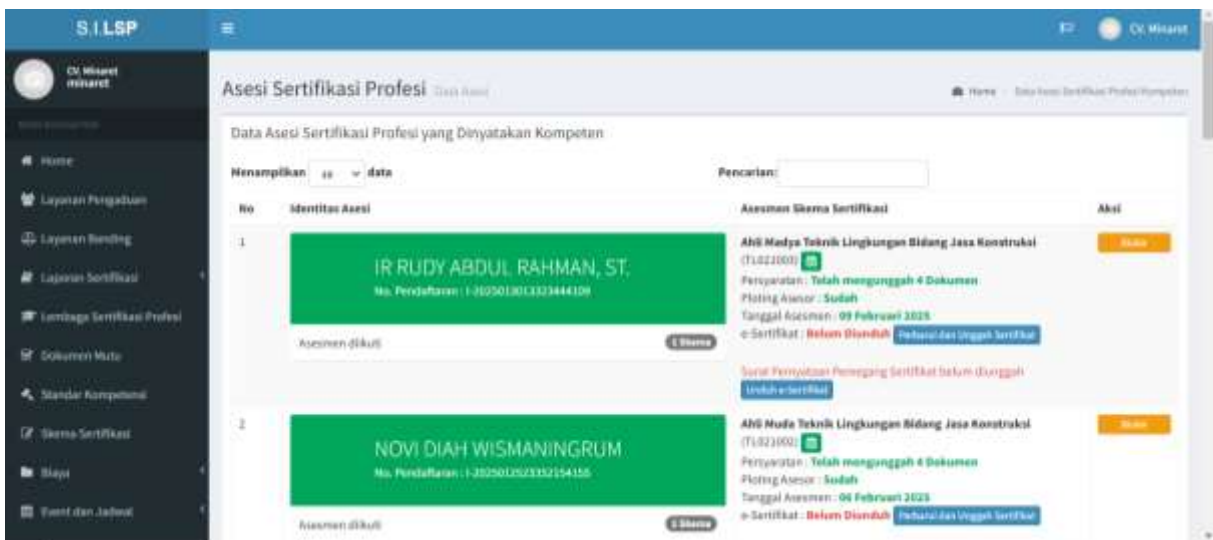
S.I.LSP

CV. Minaret
minaret

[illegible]

Home

Layanan Pengaduan

Layanan Banding

Layanan Sertifikasi

Lembaga Sertifikasi Profesi

Dokumen Mutu

Standar Kompetensi

Skema Sertifikasi

Biaya

Event dan Jadwal

CV. Minaret

Asesi Sertifikasi Profesi Data Asesi

Home > Data Asesi Sertifikasi Profesi Kompeten

Data Asesi Sertifikasi Profesi yang Dinyatakan Kompeten

Menampilkan 10 data

Pencarian:

| No | Identitas Asesi | Asesmen Skema Sertifikasi | Aksi |
|---|---|---|---|
| 1 | IR RUDY ABDUL RAHMAN, ST. No. Pendaftaran : I-20250130133234444109 Asesmen diikuti 1 Skema | Ahli Madya Teknik Lingkungan Bidang Jasa Konstruksi (TL022003) Persyaratan : Telah mengunggah 4 Dokumen Ploting Asesor : Sudah Tanggal Asesmen : 09 Februari 2025 e-Sertifikat : Belum Diunduh Perbarui dan Unggah Sertifikat Surat Pernyataan Pemegang Sertifikat belum diunggah Unduh e-Sertifikat | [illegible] |
| 2 | NOVI DIAH WISMANINGRUM No. Pendaftaran : I-20250125233215415 Asesmen diikuti 1 Skema | Ahli Muda Teknik Lingkungan Bidang Jasa Konstruksi (TL022002) Persyaratan : Telah mengunggah 4 Dokumen Ploting Asesor : Sudah Tanggal Asesmen : 06 Februari 2025 e-Sertifikat : Belum Diunduh Perbarui dan Unggah Sertifikat | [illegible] |